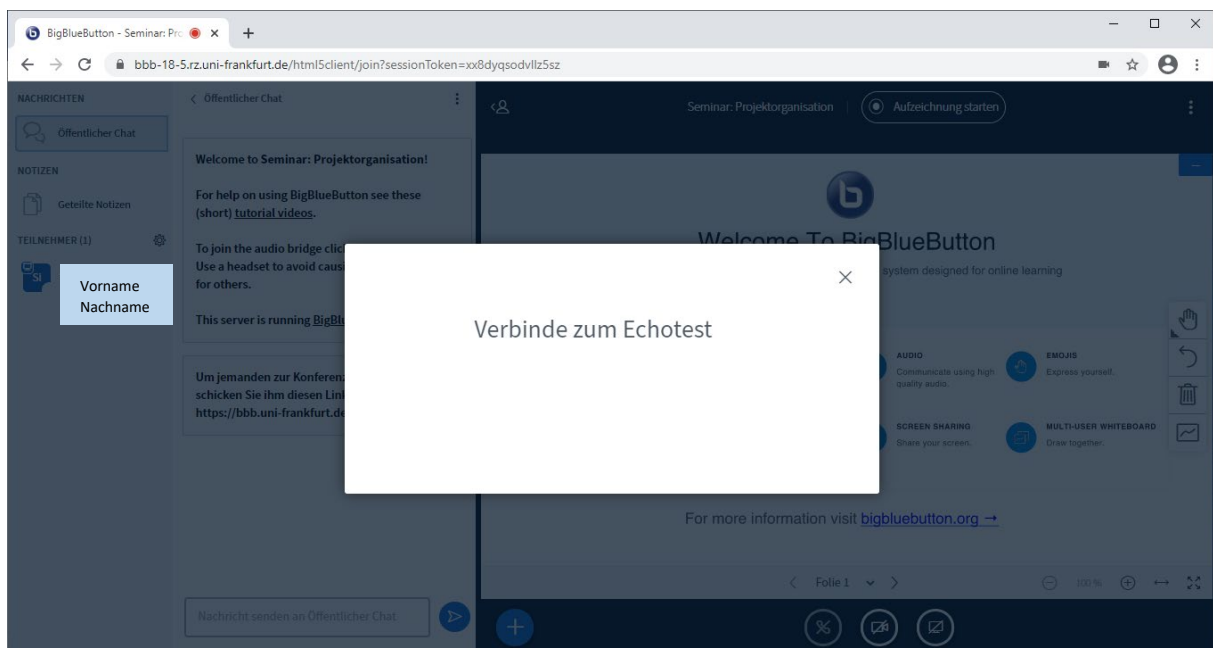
BigBlueButton - Seminar: Pro

bbb-18-5.rz.uni-frankfurt.de/html5client/join?sessionToken=xx8dyqsodvllz5sz

NACHRICHTEN

Öffentlicher Chat

NOTIZEN

Geteilte Notizen

TEILNEHMER (1)

St

Vorname Nachname

< Öffentlicher Chat

Welcome to Seminar: Projektorganisation!

For help on using BigBlueButton see these (short) tutorial videos.

To join the audio bridge clic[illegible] Use a headset to avoid caus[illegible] for others.

This server is running BigBl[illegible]

Um jemanden zur Konferen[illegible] schicken Sie ihm diesen Lin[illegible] https://bbb.uni-frankfurt.de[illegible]

Nachricht senden an Öffentlicher Chat

Seminar: Projektorganisation

Aufzeichnung starten

Welcome To BigBlueButton

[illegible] system designed for online learning

AUDIO
Communicate using high quality audio.

EMOJIS
Express yourself.

SCREEN SHARING
Share your screen.

MULTI-USER WHITEBOARD
Draw together.

For more information visit bigbluebutton.org →

Folie 1

100 %

Verbinde zum Echotest

×